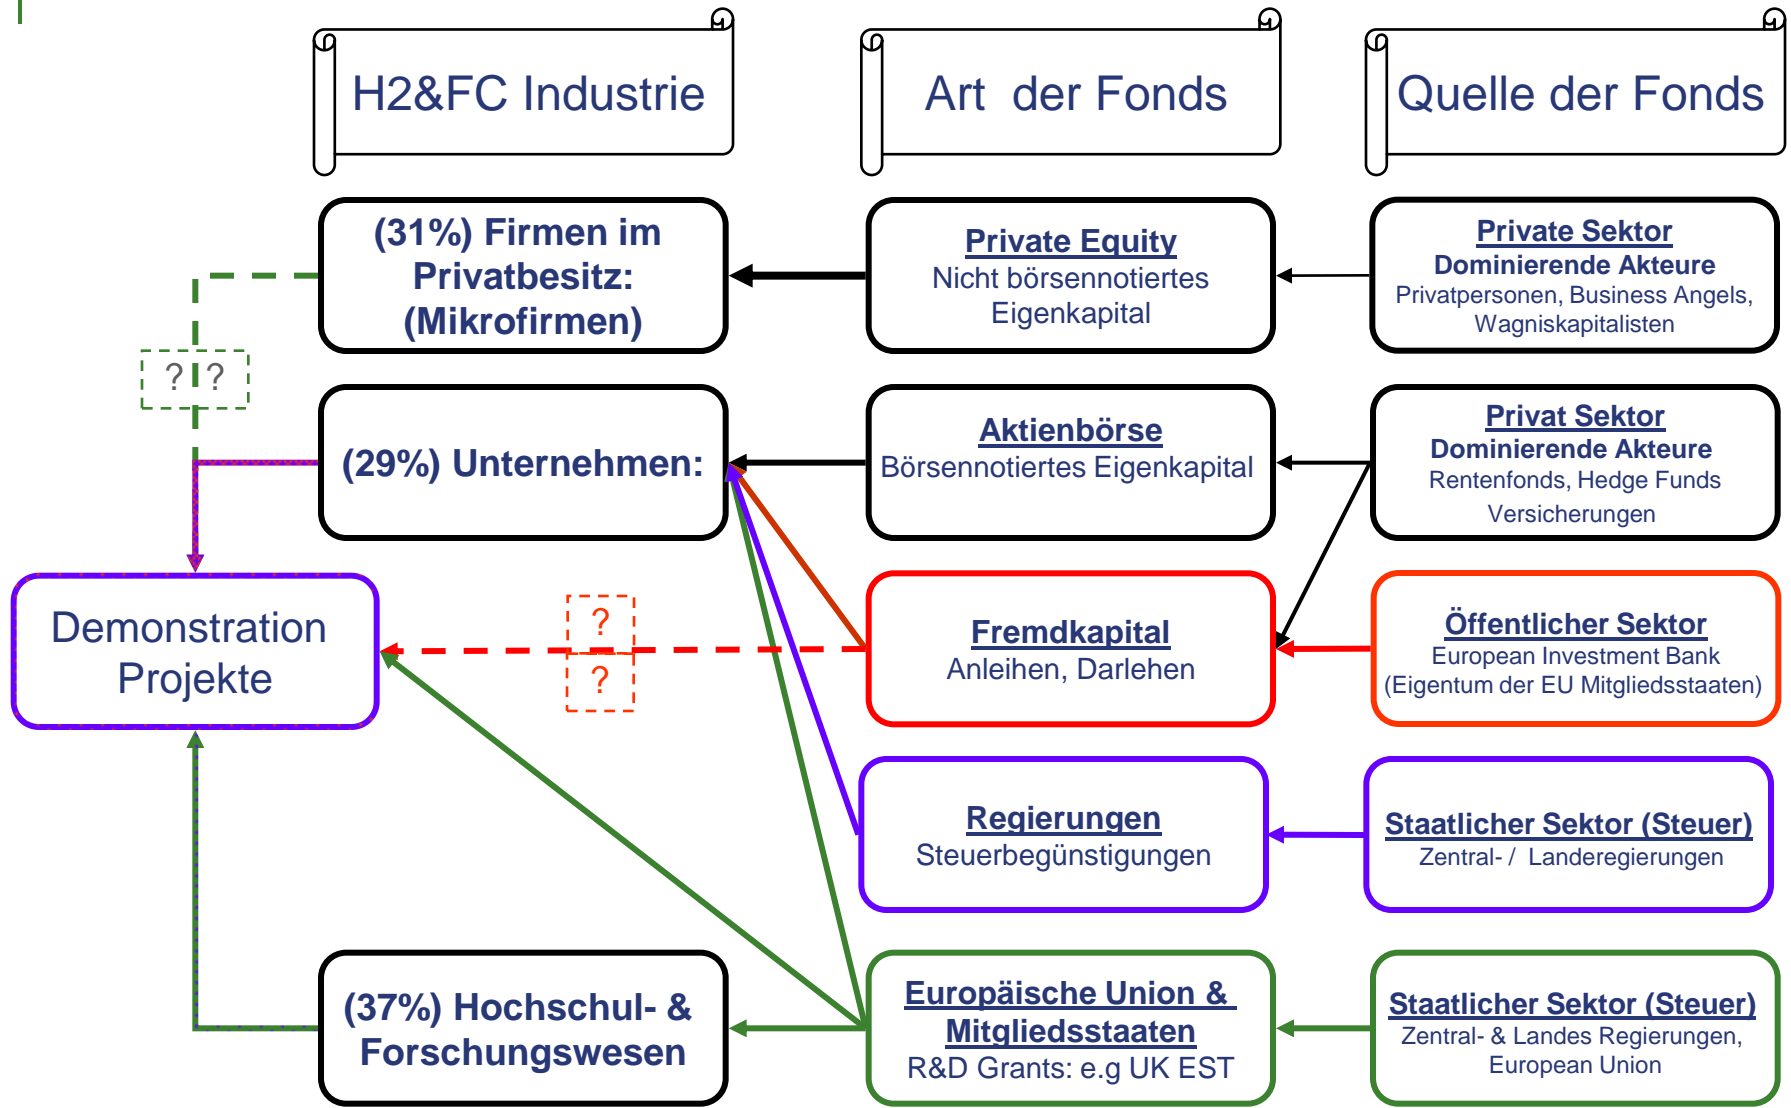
H2&FC Industrie

Art der Fonds

Quelle der Fonds

(31%) Firmen im Privatbesitz: (Mikrofirmen)

Private Equity
Nicht börsennotiertes Eigenkapital

Private Sektor
Dominierende Akteure
Privatpersonen, Business Angels, Wagniskapitalisten

? ?

(29%) Unternehmen:

Aktienbörse
Börsennotiertes Eigenkapital

Privat Sektor
Dominierende Akteure
Rentenfonds, Hedge Funds
Versicherungen

Demonstration Projekte

?

?

Fremdkapital
Anleihen, Darlehen

Öffentlicher Sektor
European Investment Bank
(Eigentum der EU Mitgliedsstaaten)

Regierungen
Steuerbegünstigungen

Staatlicher Sektor (Steuer)
Zentral- / Landeregierungen

(37%) Hochschul- & Forschungswesen

Europäische Union & Mitgliedsstaaten
R&D Grants: e.g UK EST

Staatlicher Sektor (Steuer)
Zentral- & Landes Regierungen, European Union